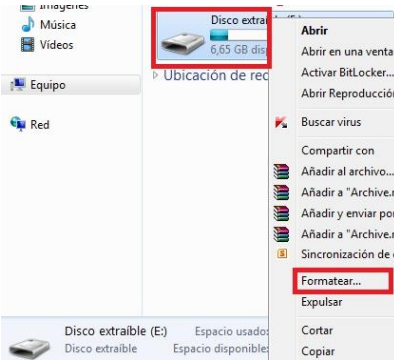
Imágenes
Música
Vídeos
Equipo
Red
Disco extra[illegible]
6,65 GB dis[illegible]
Ubicación de red
Abrir
Abrir en una venta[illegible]
Activar BitLocker...
Abrir Reproducción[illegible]
Buscar virus
Compartir con
Añadir al archivo...
Añadir a "Archive.r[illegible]
Añadir y enviar por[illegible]
Añadir a "Archive.r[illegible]
Sincronización de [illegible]
Formatear...
Expulsar
Cortar
Copiar
Disco extraíble (E:)
Disco extraíble
Espacio usados
Espacio disponible